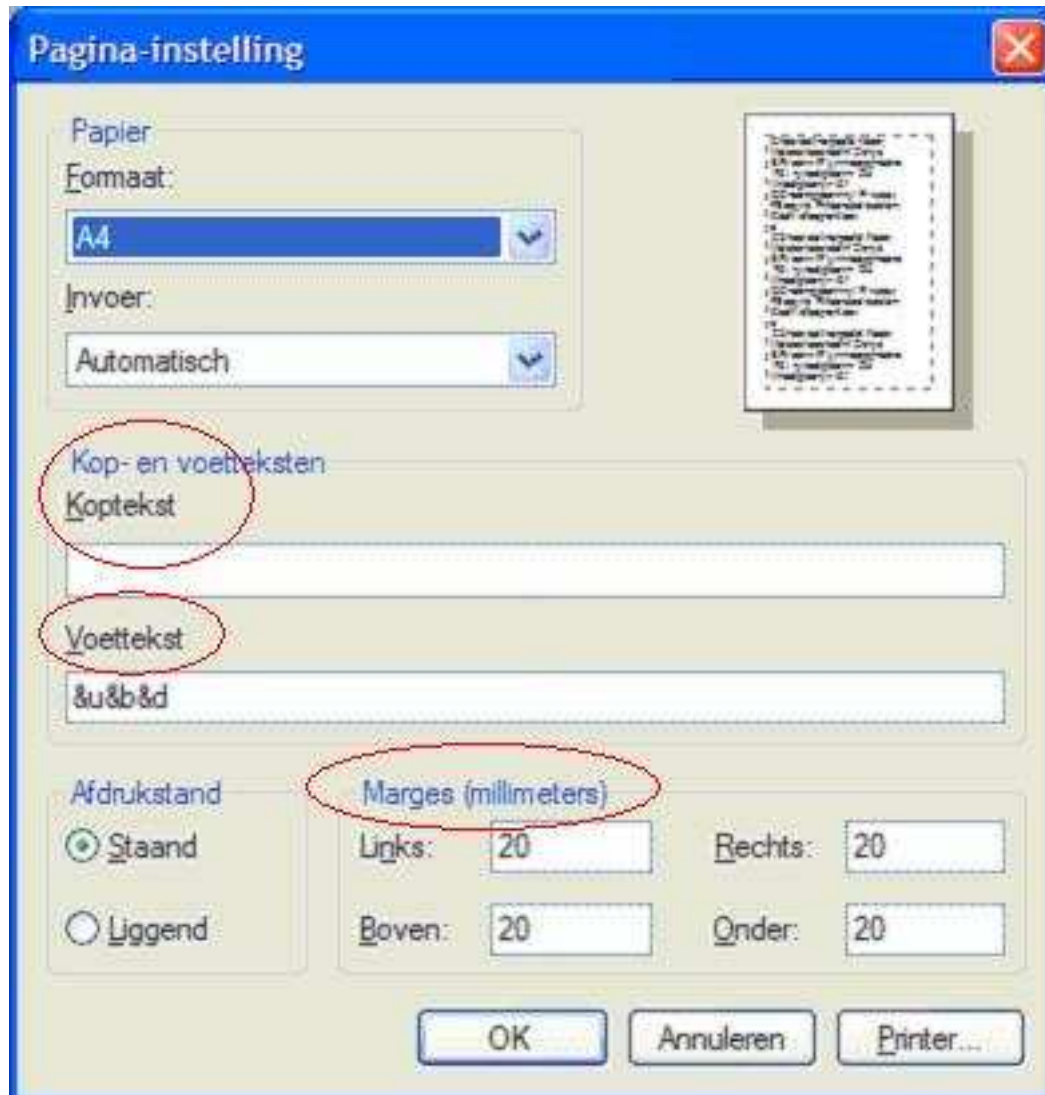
Pagina-instelling

Papier
Formaat:
A4
Invoer:
Automatisch

Kop- en voetteksten
Koptekst

Voettekst
&u&b&d

Afdrukstand
Staand
Liggend

Marges (millimeters)
Links: 20
Rechts: 20
Boven: 20
Onder: 20

OK
Annuleren
Printer...